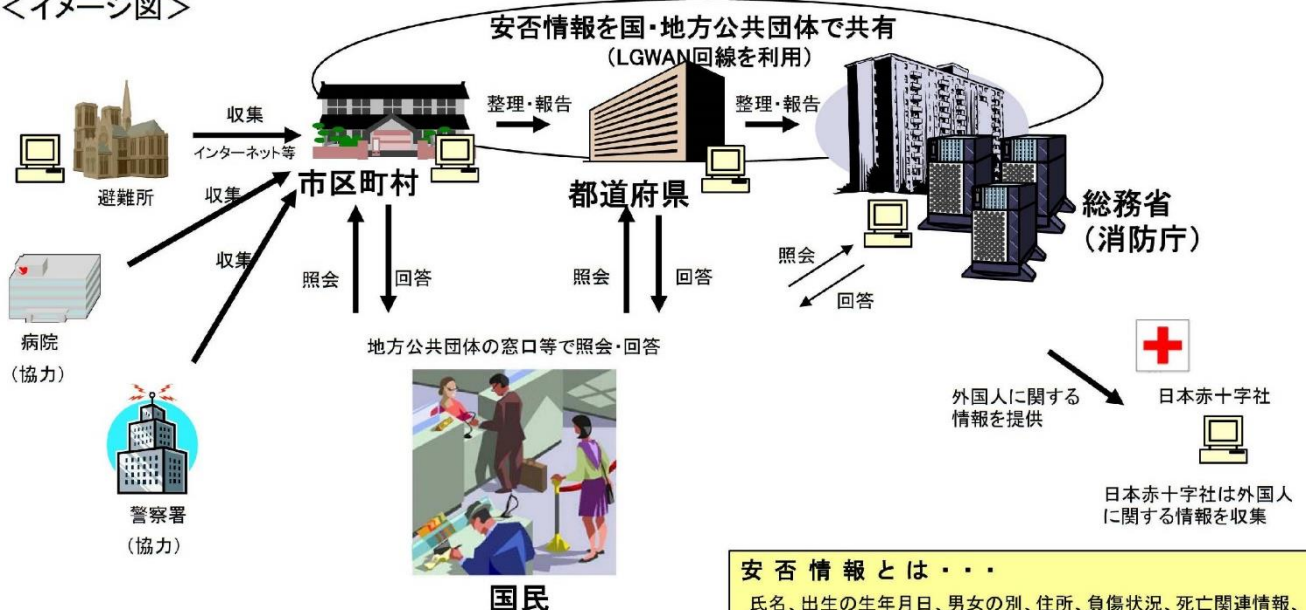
＜イメージ図＞

安否情報を国・地方公共団体で共有
（LGWAN回線を利用）

収集
インターネット等
避難所
収集
収集
病院
（協力）
警察署
（協力）

市区町村
整理・報告
都道府県
整理・報告
総務省
（消防庁）

照会
回答
照会
回答
照会
回答

地方公共団体の窓口等で照会・回答

国民

外国人に関する情報を提供
日本赤十字社
日本赤十字社は外国人に関する情報を収集

安否情報とは・・・
氏名、出生の生年月日、男女の別、住所、負傷状況、死亡関連情報、